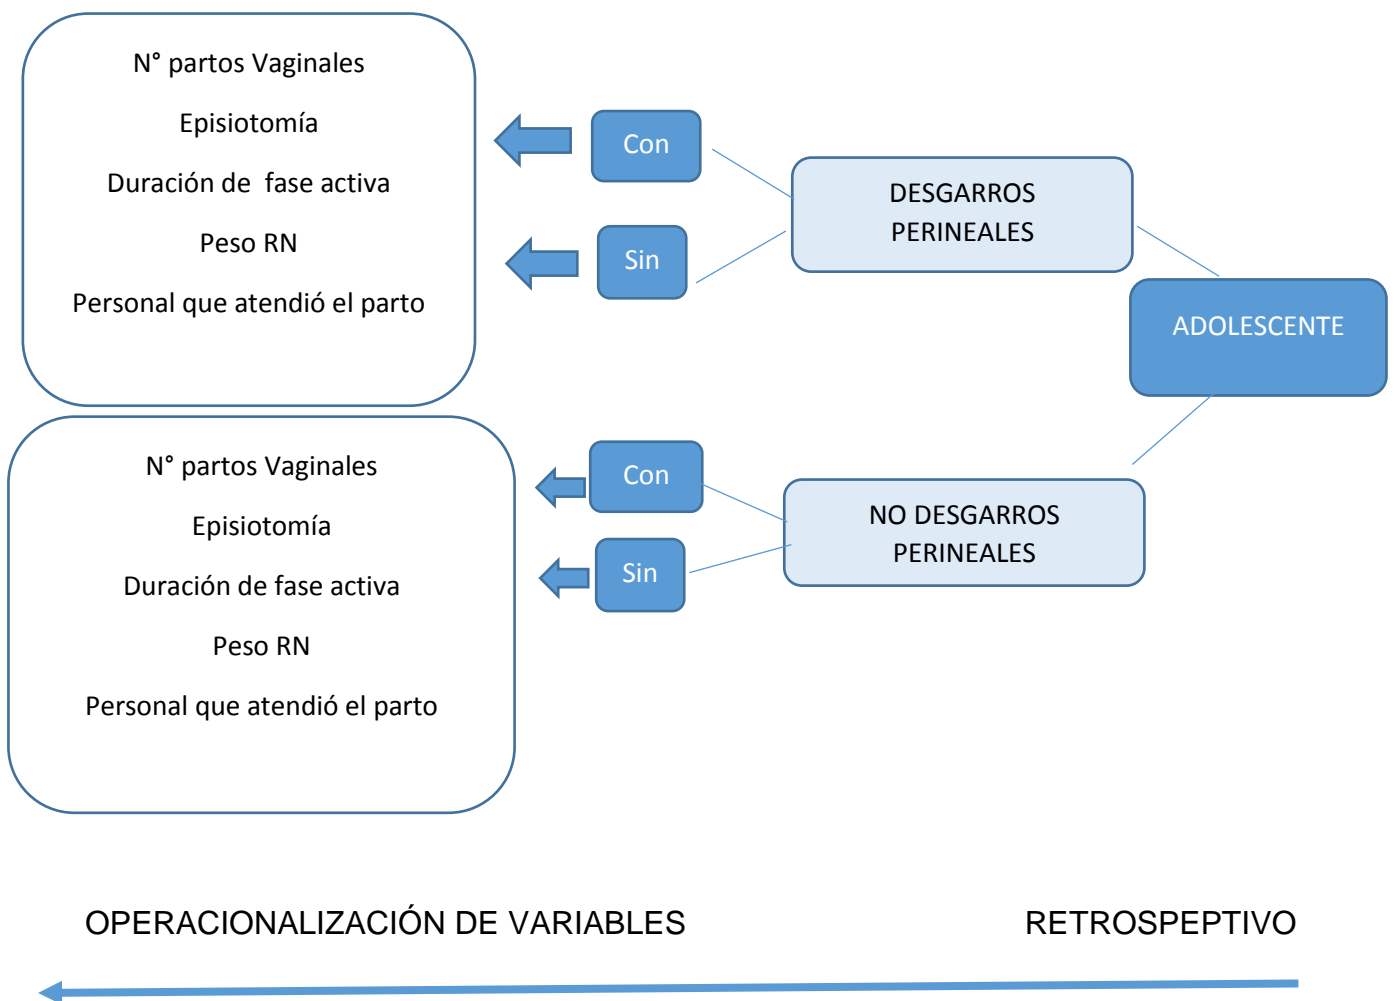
N° partos Vaginales

Episiotomía

Duración de fase activa

Peso RN

Personal que atendió el parto

Con

Sin

DESGARROS PERINEALES

ADOLESCENTE

N° partos Vaginales

Episiotomía

Duración de fase activa

Peso RN

Personal que atendió el parto

Con

Sin

NO DESGARROS PERINEALES

OPERACIONALIZACIÓN DE VARIABLES

RETROSPEPTIVO